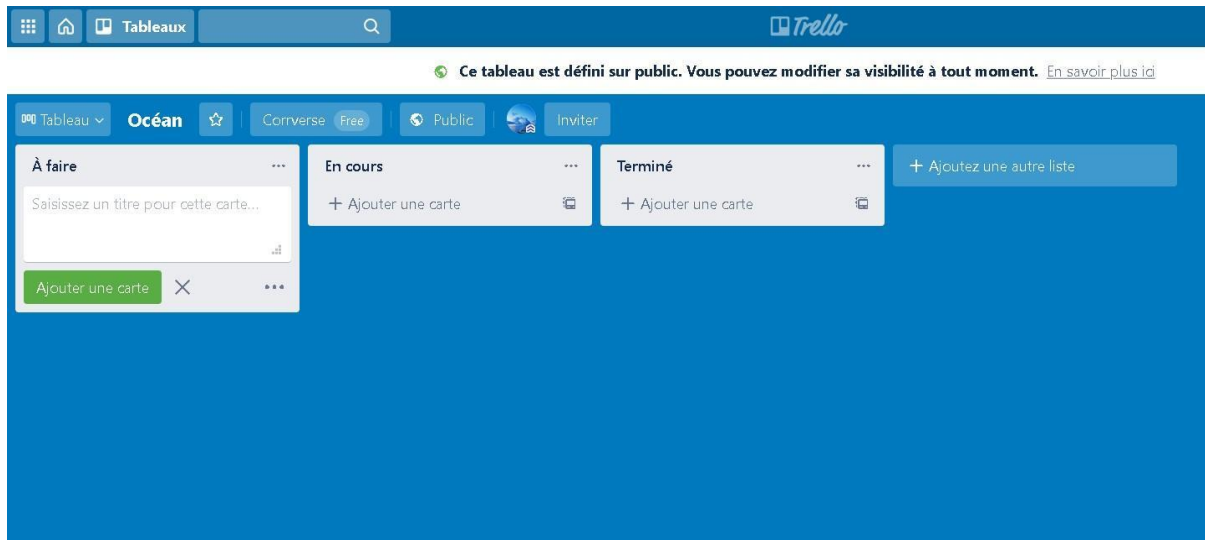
Tableaux

Trello

Ce tableau est défini sur public. Vous pouvez modifier sa visibilité à tout moment. En savoir plus ici

Tableau Océan Corrverse Free Public Inviter

À faire ...
Saisissez un titre pour cette carte...
Ajouter une carte ×

En cours ...
+ Ajouter une carte

Terminé ...
+ Ajouter une carte

+ Ajoutez une autre liste